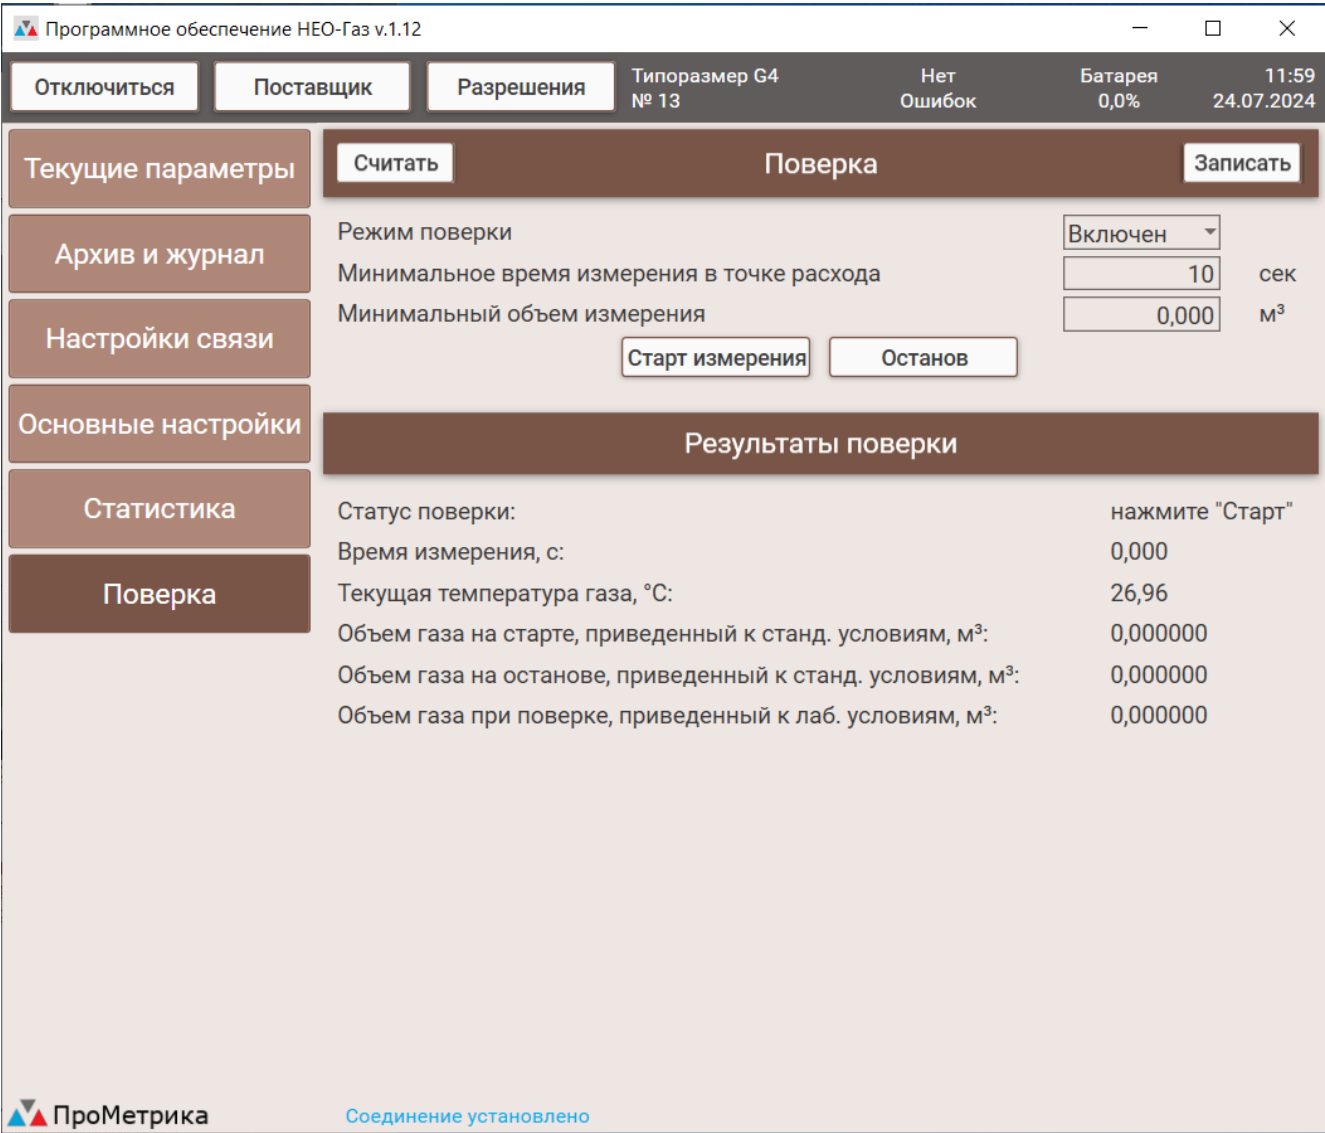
Программное обеспечение НЕО-Газ v.1.12

Отключиться
Поставщик
Разрешения
Типоразмер G4
№ 13
Нет
Ошибок
Батарея
0,0%
11:59
24.07.2024

Текущие параметры
Архив и журнал
Настройки связи
Основные настройки
Статистика
Поверка

Считать
Поверка
Записать

Режим поверки
Включен
Минимальное время измерения в точке расхода
10
сек
Минимальный объем измерения
0,000
м³
Старт измерения
Останов

Результаты поверки

Статус поверки:
нажмите "Старт"
Время измерения, с:
0,000
Текущая температура газа, °С:
26,96
Объем газа на старте, приведенный к станд. условиям, м³:
0,000000
Объем газа на останове, приведенный к станд. условиям, м³:
0,000000
Объем газа при поверке, приведенный к лаб. условиям, м³:
0,000000

ПроМетрика
Соединение установлено